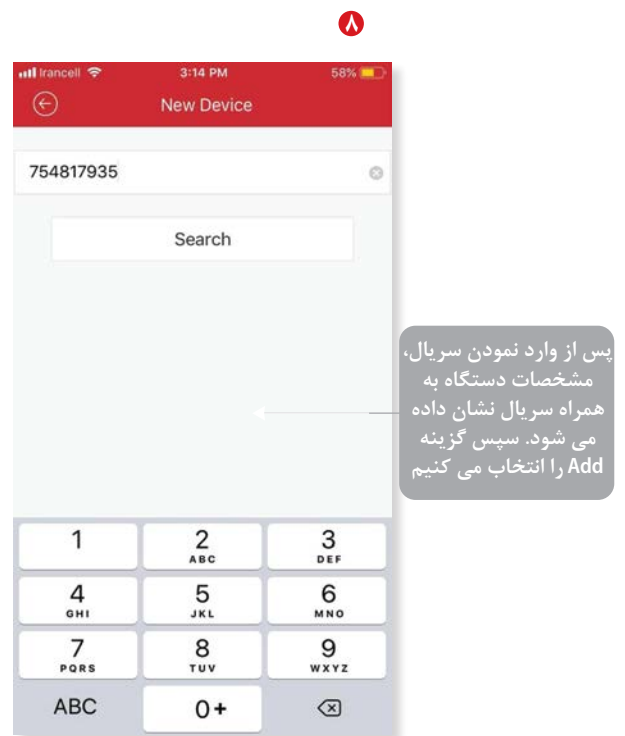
۸

Irancell 3:14 PM 58%

New Device

754817935

Search

پس از وارد نمودن سریال، مشخصات دستگاه به همراه سریال نشان داده می شود. سپس گزینه Add را انتخاب می کنیم

1
2 ABC
3 DEF
4 GHI
5 JKL
6 MNO
7 PQRS
8 TUV
9 WXYZ
ABC
0+